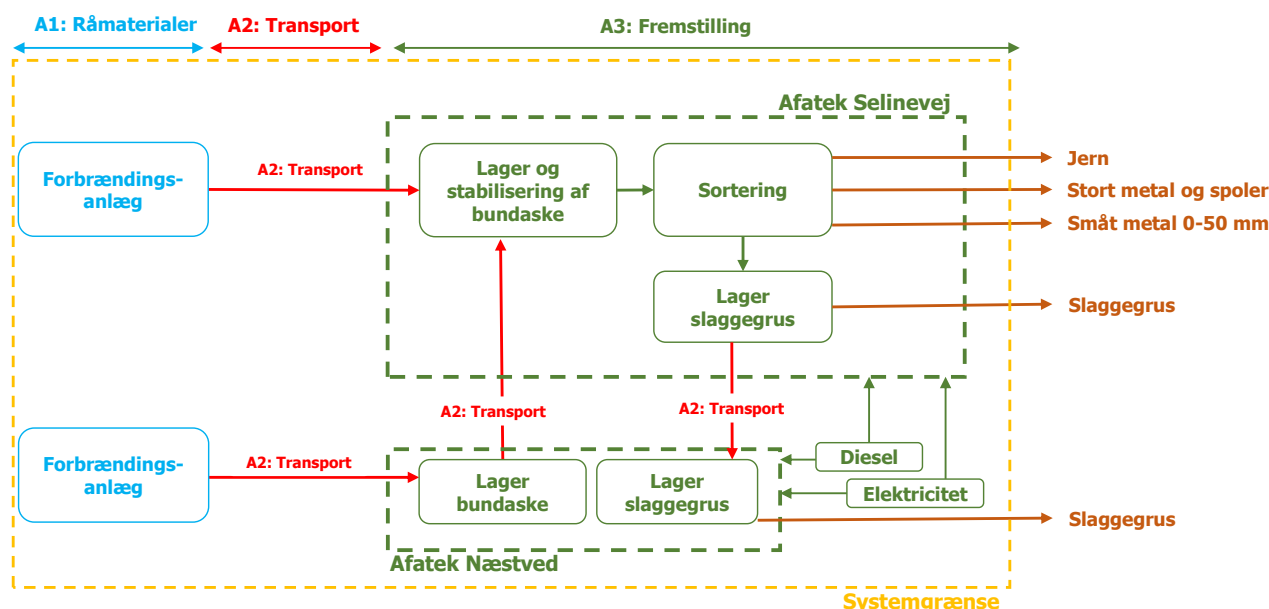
A1: Råmaterialer

A2: Transport

A3: Fremstilling

Afatek Selinevej

Forbrændingsanlæg

A2: Transport

Lager og stabilisering af bundaske

Sortering

Jern

Stort metal og spoler

Småt metal 0-50 mm

Lager slaggegrus

Slaggegrus

A2: Transport

A2: Transport

Forbrændingsanlæg

A2: Transport

Lager bundaske

Lager slaggegrus

Diesel

Elektricitet

Slaggegrus

Afatek Næstved

Systemgrænse